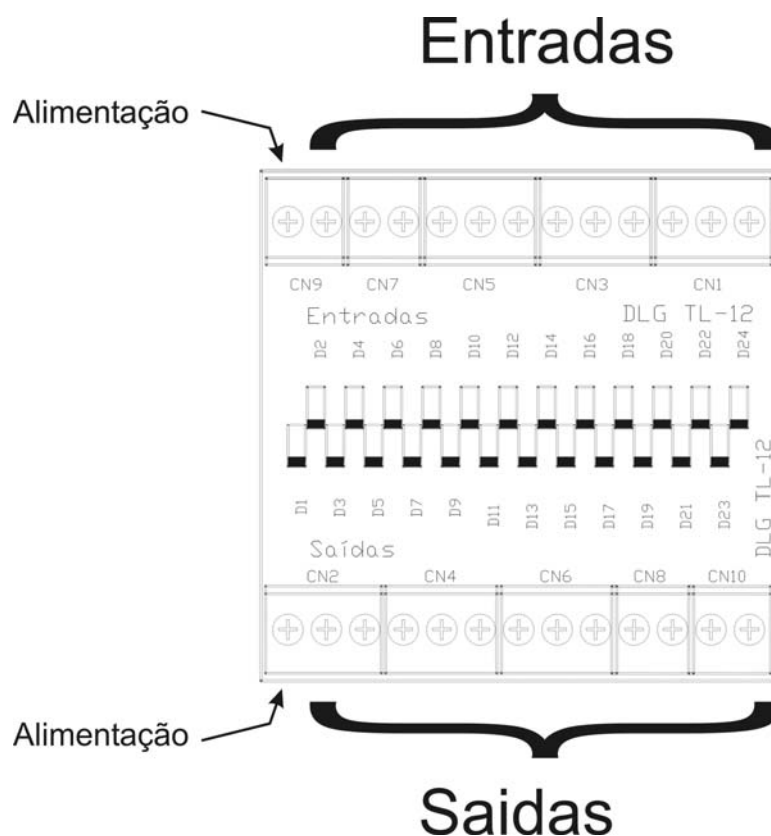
Entradas

Alimentação

CN9 CN7 CN5 CN3 CN1

Entradas

DLG TL-12

D2 D4 D6 D8 D10 D12 D14 D16 D18 D20 D22 D24

D1 D3 D5 D7 D9 D11 D13 D15 D17 D19 D21 D23

DLG TL-12

Saídas

CN2 CN4 CN6 CN8 CN10

Alimentação

Saidas